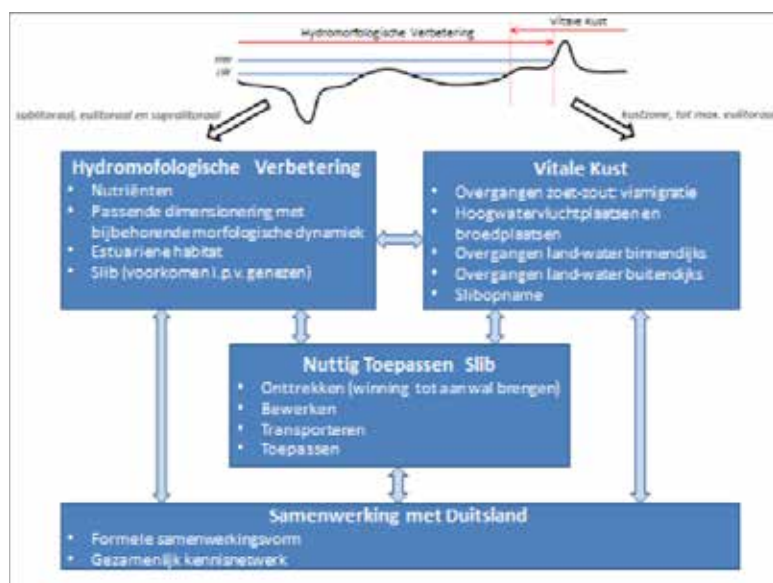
Hydromorfologische Verbetering

Vitale Kust

HW

LW

sublitoraal, eulitoraal en supralitoraal

kustzone, tot max. eulitoraal

Hydromofologische Verbetering
• Nutriënten
• Passende dimensionering met bijbehorende morfologische dynamiek
• Estuariene habitat
• Slib (voorkomen i.p.v. genezen)

Vitale Kust
• Overgangen zoet-zout: vismigratie
• Hoogwatervluchtplaatsen en broedplaatsen
• Overgangen land-water binnendijks
• Overgangen land-water buitendijks
• Slibopname

Nuttig Toepassen Slib
• Onttrekken (winning tot aan wal brengen)
• Bewerken
• Transporteren
• Toepassen

Samenwerking met Duitsland
• Formele samenwerkingsvorm
• Gezamenlijk kennisnetwerk